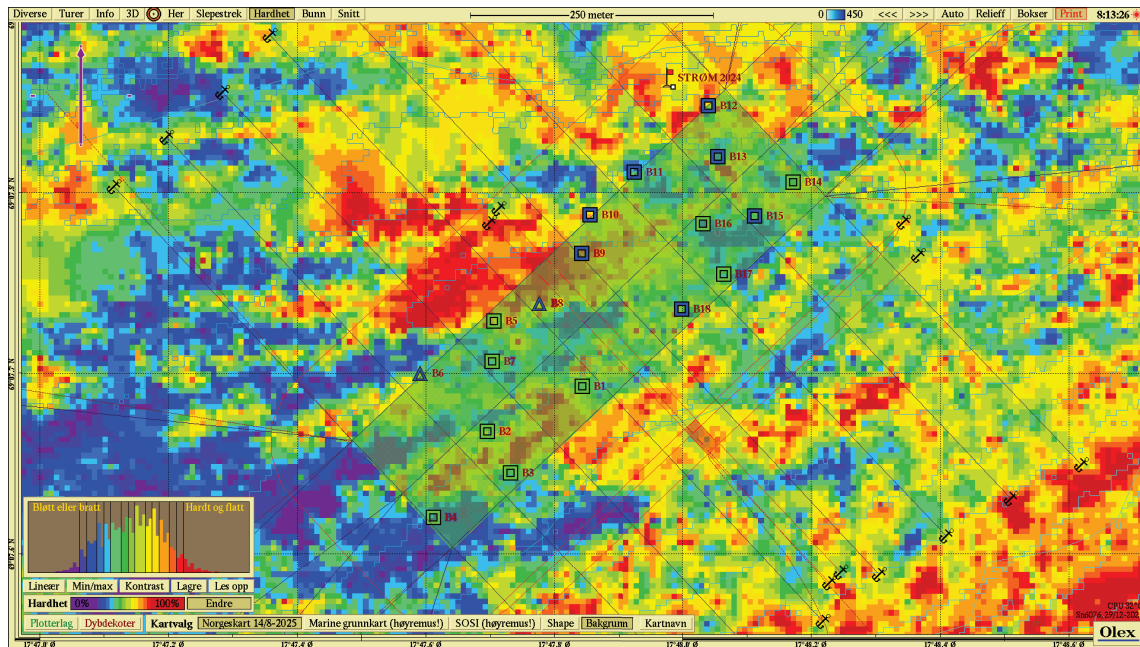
Diverse Turer Info 3D Her Slepestrek Hardhet Bunn Snitt

250 meter

0 450 <<< >>> Auto Relieff Bokser Print 8:13:26

STRØM 2024

B12
B13
B11
B14
B10
B16
B15
B9
B17
B8
B18
B5
B7
B6
B1
B2
B3
B4

Bløtt eller bratt
Hardt og flatt

Lineær Min/max Kontrast Lagre Les opp

Hardhet 0% 100% Endre

Plotterlag Dybdekoter Kartvalg Norgeskart 14/8-2025 Marine grunnkart (høyremus!) SOSI (høyremus!) Shape Bakgrunn Kartnavn

Olex

17°47.0' Ø 17°47.2' Ø 17°47.4' Ø 17°47.6' Ø 17°47.8' Ø 17°48.0' Ø 17°48.2' Ø 17°48.4' Ø 17°48.6' Ø